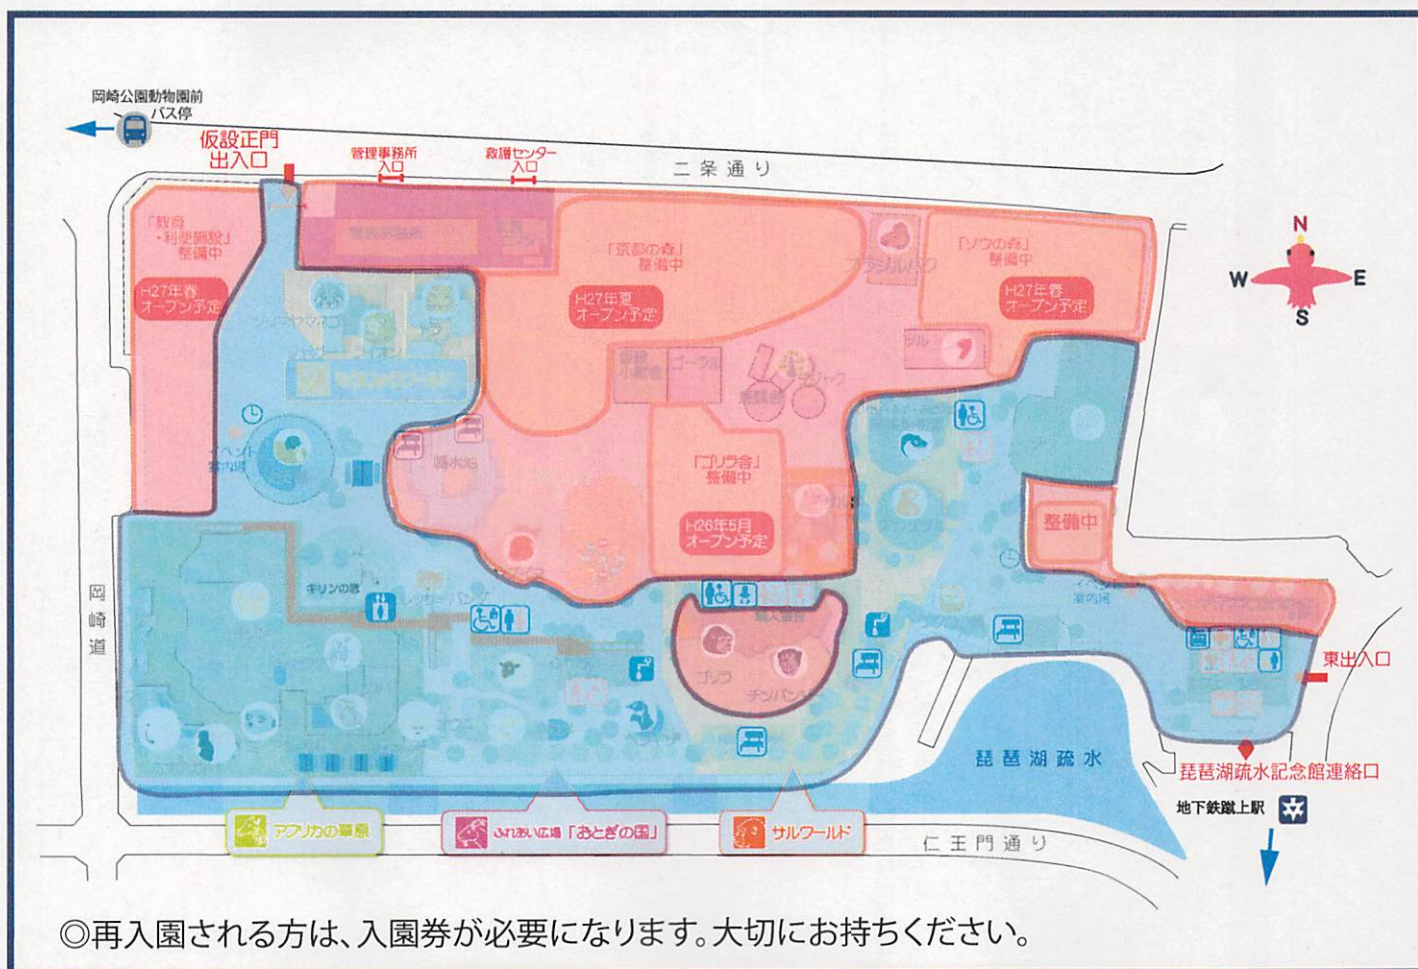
岡崎公園動物園前
バス停

仮設正門
出入口

管理事務所
入口

救護センター
入口

二条通り

「教育・利便施設」
整備中

H27年春
オープン予定

「京都の森」
整備中

H27年夏
オープン予定

「ゾウの森」
整備中

H27年春
オープン予定

N
W
E
S

キリンの宮

「ゴリラ舎」
整備中

H26年5月
オープン予定

整備中

ゴリラ

チンパンジー

岡崎道

琵琶湖疏水

東出入口

琵琶湖疏水記念館連絡口

地下鉄蹴上駅

アフリカの草原

ふれあい広場「おとぎの国」

サルワールド

仁王門通り

◎再入園される方は、入園券が必要になります。大切にお持ちください。